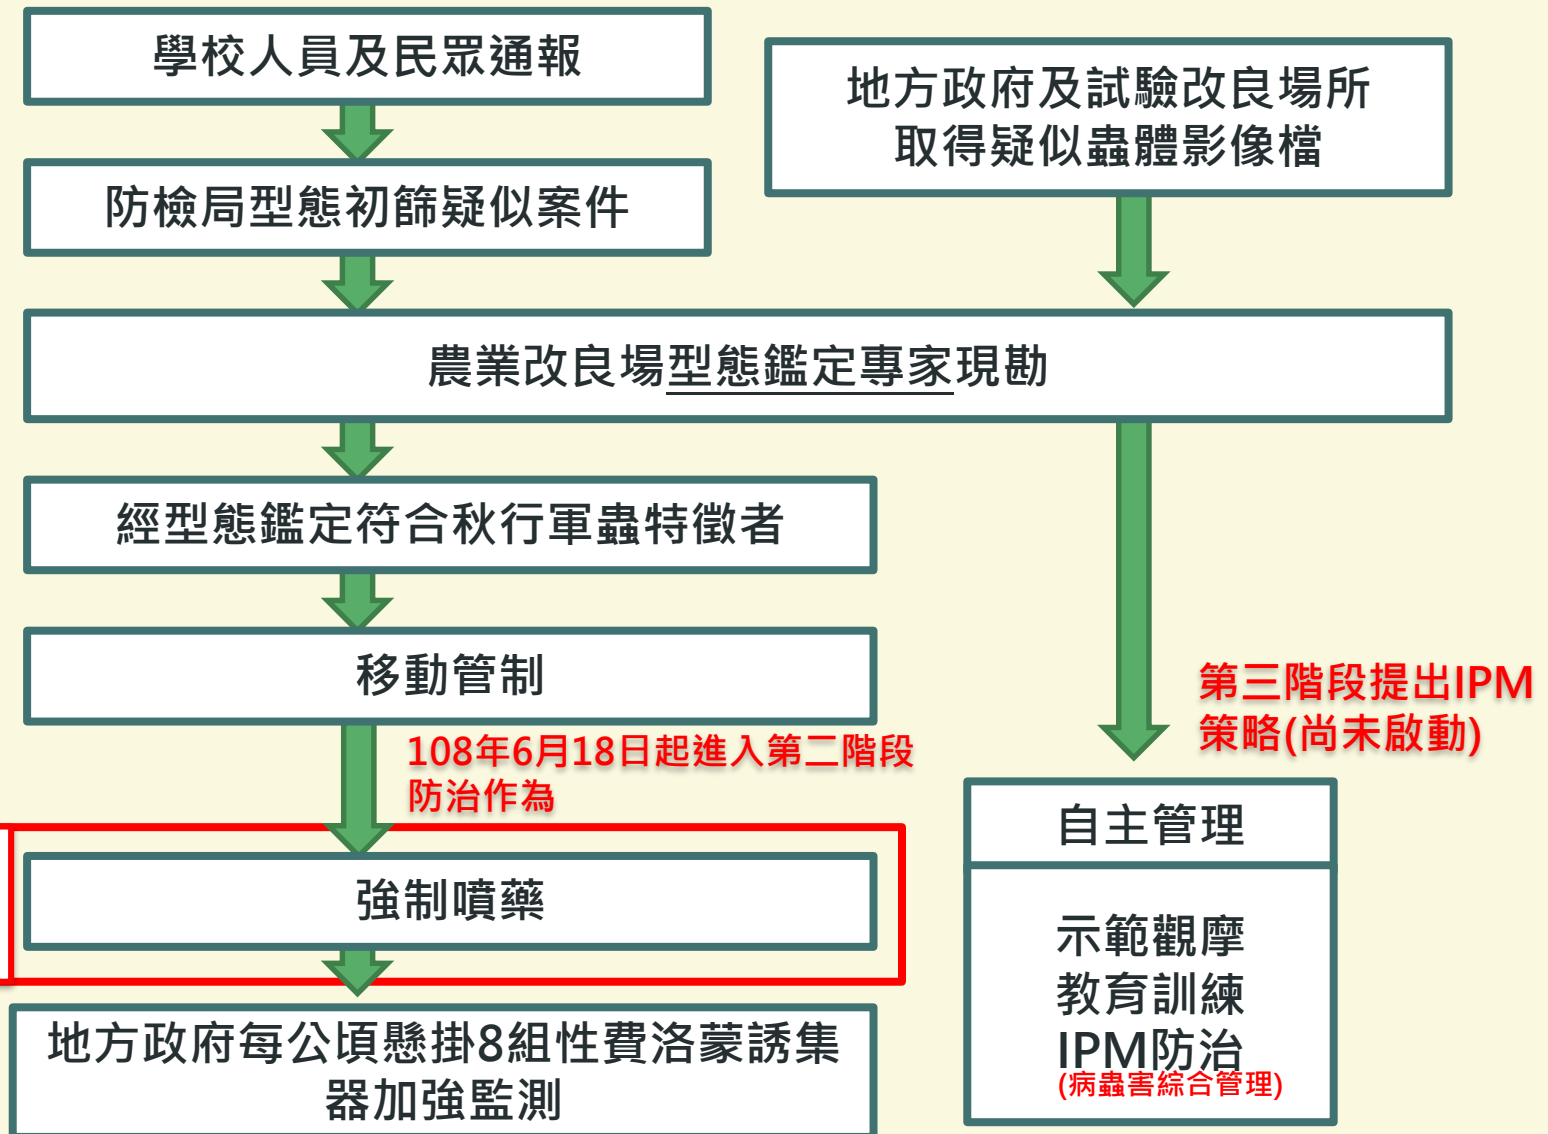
學校人員及民眾通報

防檢局型態初篩疑似案件

地方政府及試驗改良場所取得疑似蟲體影像檔

農業改良場型態鑑定專家現勘

經型態鑑定符合秋行軍蟲特徵者

移動管制

108年6月18日起進入第二階段防治作為

強制噴藥

地方政府每公頃懸掛8組性費洛蒙誘集器加強監測

第三階段提出IPM策略(尚未啟動)

自主管理

示範觀摩
教育訓練
IPM防治
(病蟲害綜合管理)